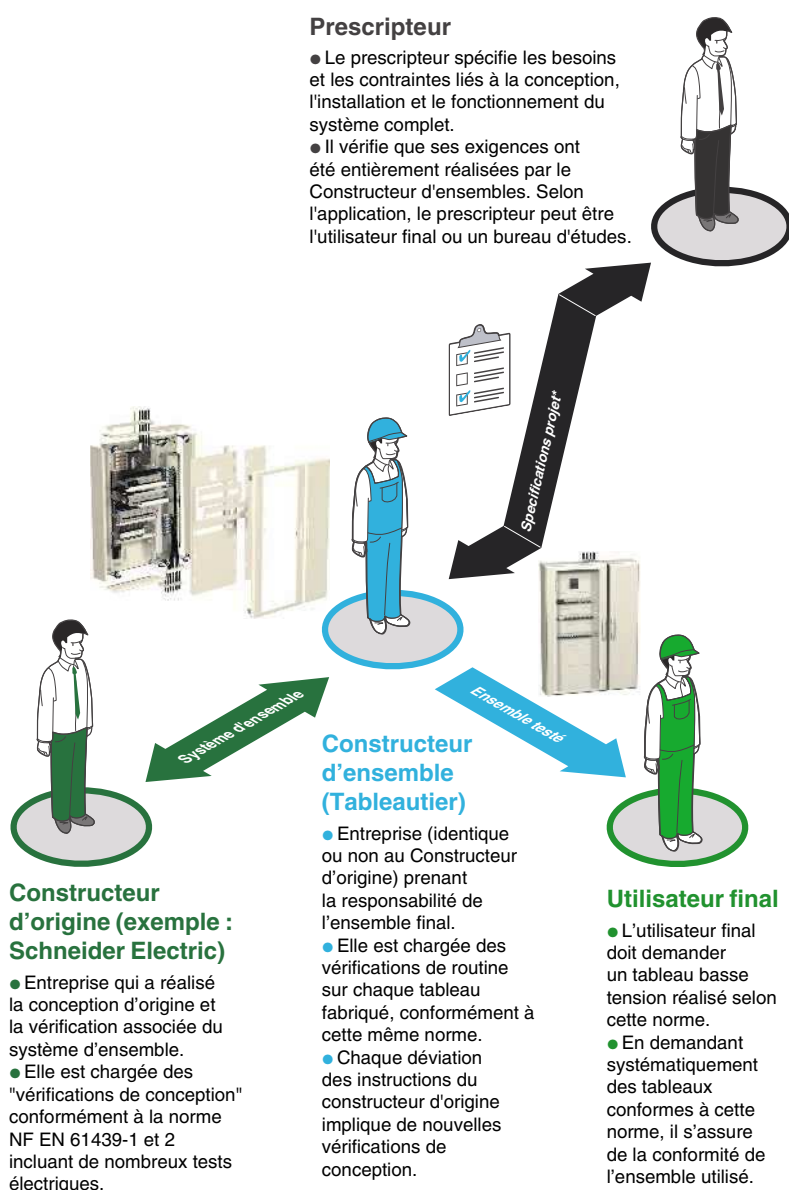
**Prescripteur**

● Le prescripteur spécifie les besoins et les contraintes liés à la conception, l'installation et le fonctionnement du système complet.
● Il vérifie que ses exigences ont été entièrement réalisées par le Constructeur d'ensembles. Selon l'application, le prescripteur peut être l'utilisateur final ou un bureau d'études.

Spécifications projet*

Système d'ensemble

Ensemble testé

**Constructeur d'ensemble (Tableautier)**

● Entreprise (identique ou non au Constructeur d'origine) prenant la responsabilité de l'ensemble final.
● Elle est chargée des vérifications de routine sur chaque tableau fabriqué, conformément à cette même norme.
● Chaque déviation des instructions du constructeur d'origine implique de nouvelles vérifications de conception.

**Constructeur d'origine (exemple : Schneider Electric)**

● Entreprise qui a réalisé la conception d'origine et la vérification associée du système d'ensemble.
● Elle est chargée des "vérifications de conception" conformément à la norme NF EN 61439-1 et 2 incluant de nombreux tests électriques.

**Utilisateur final**

● L'utilisateur final doit demander un tableau basse tension réalisé selon cette norme.
● En demandant systématiquement des tableaux conformes à cette norme, il s'assure de la conformité de l'ensemble utilisé.